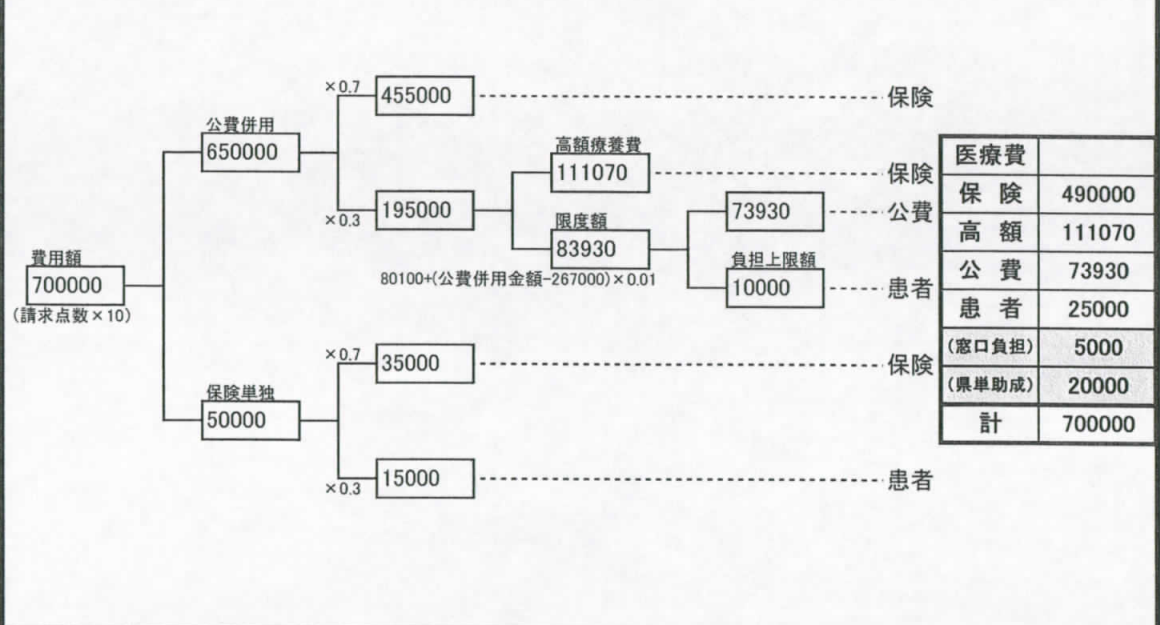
費用額
700000
(請求点数×10)

公費併用
650000

×0.7
455000
保険

×0.3
195000

高額療養費
111070
保険

限度額
83930
80100+(公費併用金額-267000)×0.01

73930
公費

負担上限額
10000
患者

保険単独
50000

×0.7
35000
保険

×0.3
15000
患者

| 医療費 | |
|---|---|
| 保 険 | 490000 |
| 高 額 | 111070 |
| 公 費 | 73930 |
| 患 者 | 25000 |
| (窓口負担) | 5000 |
| (県単助成) | 20000 |
| 計 | 700000 |